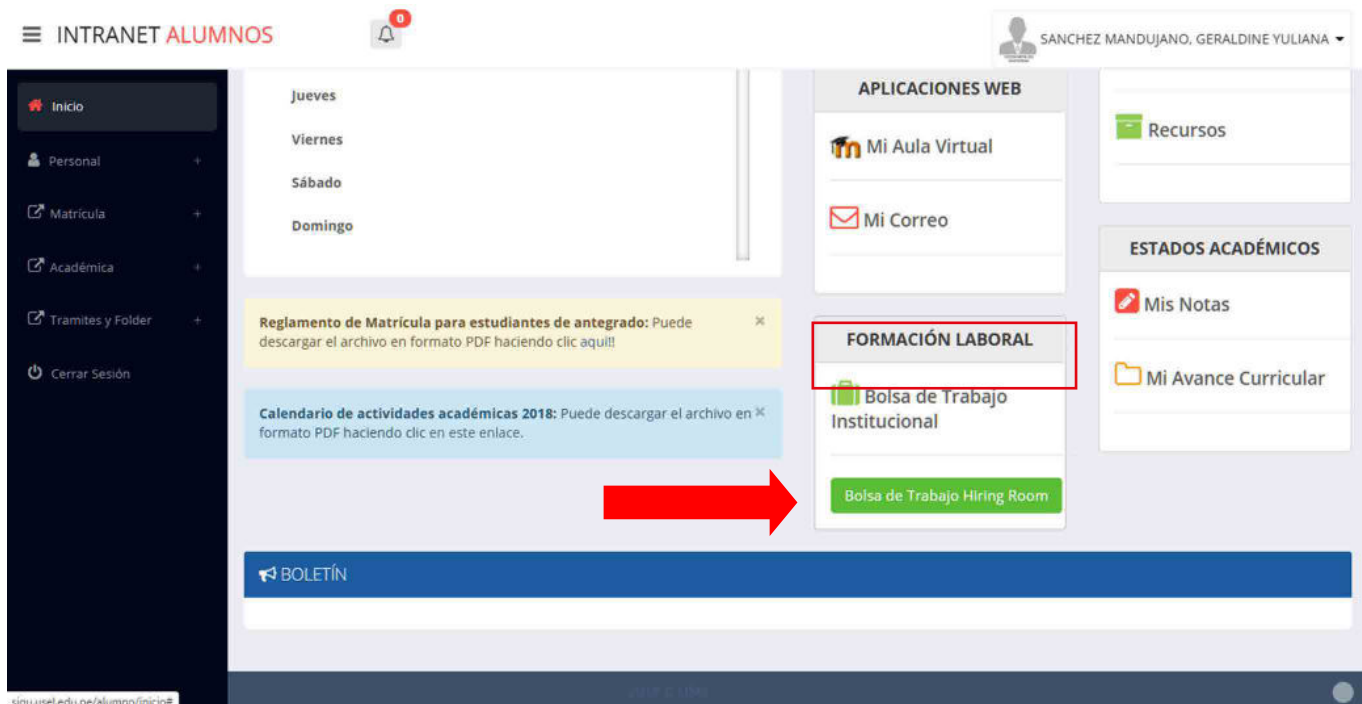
INTRANET ALUMNOS

0

SANCHEZ MANDUJANO, GERALDINE YULIANA

Inicio

Personal

Matrícula

Académica

Tramites y Folder

Cerrar Sesión

Jueves

Viernes

Sábado

Domingo

Reglamento de Matrícula para estudiantes de antegrado: Puede descargar el archivo en formato PDF haciendo clic aquí!

Calendario de actividades académicas 2018: Puede descargar el archivo en formato PDF haciendo clic en este enlace.

APLICACIONES WEB

Mi Aula Virtual

Mi Correo

FORMACIÓN LABORAL

Bolsa de Trabajo Institucional

Bolsa de Trabajo Hiring Room

Recursos

ESTADOS ACADÉMICOS

Mis Notas

Mi Avance Curricular

BOLETÍN

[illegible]

siqu.usel.edu.pe/alumno/inicio#